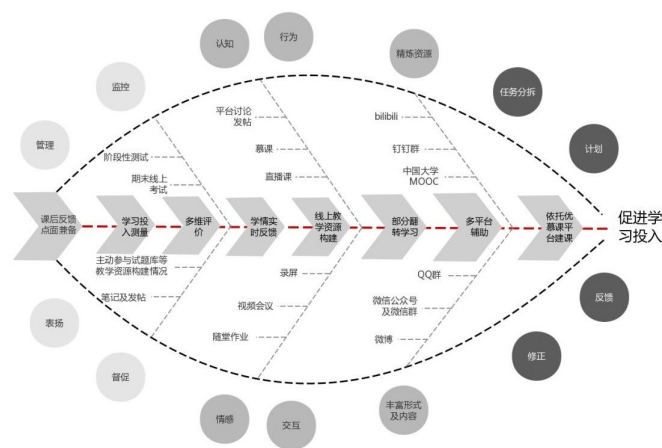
认知
行为
精炼资源
监控
任务分拆
平台讨论发帖
bilibili
管理
阶段性测试
慕课
钉钉群
计划
期末线上考试
直播课
中国大学MOOC
课后反馈点面兼备
学习投入测量
多维评价
学情实时反馈
线上教学资源构建
部分翻转学习
多平台辅助
依托优慕课平台建课
促进学习投入
主动参与试题库等教学资源构建情况
QQ群
笔记及发帖
录屏
反馈
表扬
视频会议
微信公众号及微信群
随堂作业
微博
修正
督促
丰富形式及内容
情感
交互